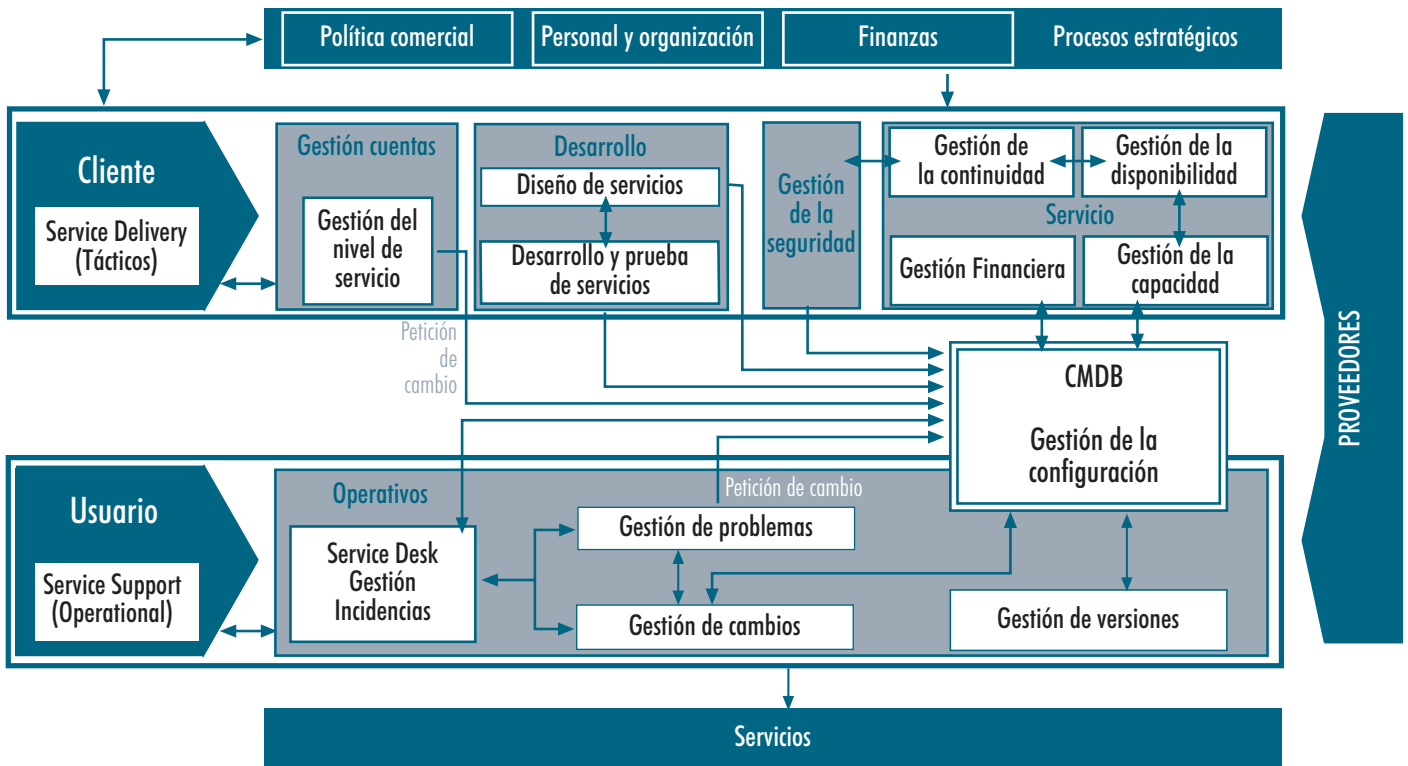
Política comercial
Personal y organización
Finanzas
Procesos estratégicos

Cliente
Service Delivery (Tácticos)

Gestión cuentas
Gestión del nivel de servicio

Desarrollo
Diseño de servicios
Desarrollo y prueba de servicios

Gestión de la seguridad

Gestión de la continuidad
Gestión de la disponibilidad
Servicio
Gestión Financiera
Gestión de la capacidad

PROVEEDORES

Petición de cambio

CMDB

Gestión de la configuración

Usuario
Service Support (Operational)

Operativos
Petición de cambio
Service Desk Gestión Incidencias
Gestión de problemas
Gestión de cambios
Gestión de versiones

Servicios